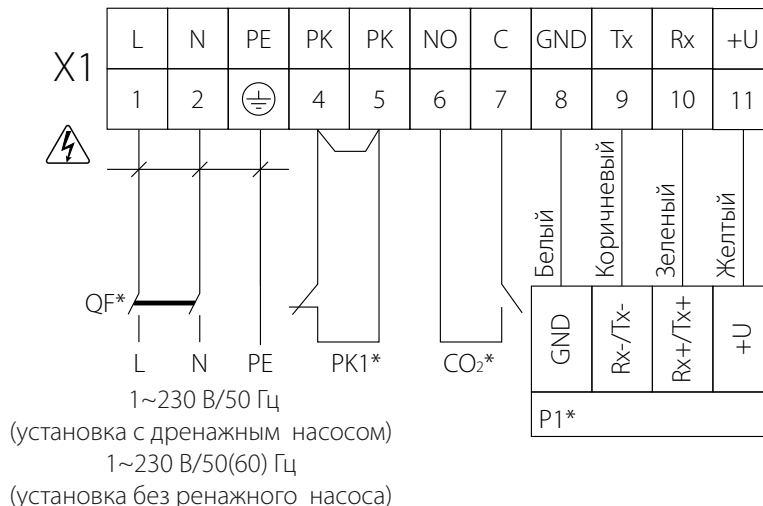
X1

| L | N | PE | PK | PK | NO | C | GND | Tx | Rx | +U |
|---|---|---|---|---|---|---|---|---|---|---|
| 1 | 2 | ⏚ | 4 | 5 | 6 | 7 | 8 | 9 | 10 | 11 |

Белый Коричневый Зеленый Желтый

QF*

L N PE PK1* $CO_2$*

GND Rx-/Tx- Rx+/Tx+ +U

P1*

1~230 В/50 Гц
(установка с дренажным насосом)
1~230 В/50(60) Гц
(установка без ренажного насоса)